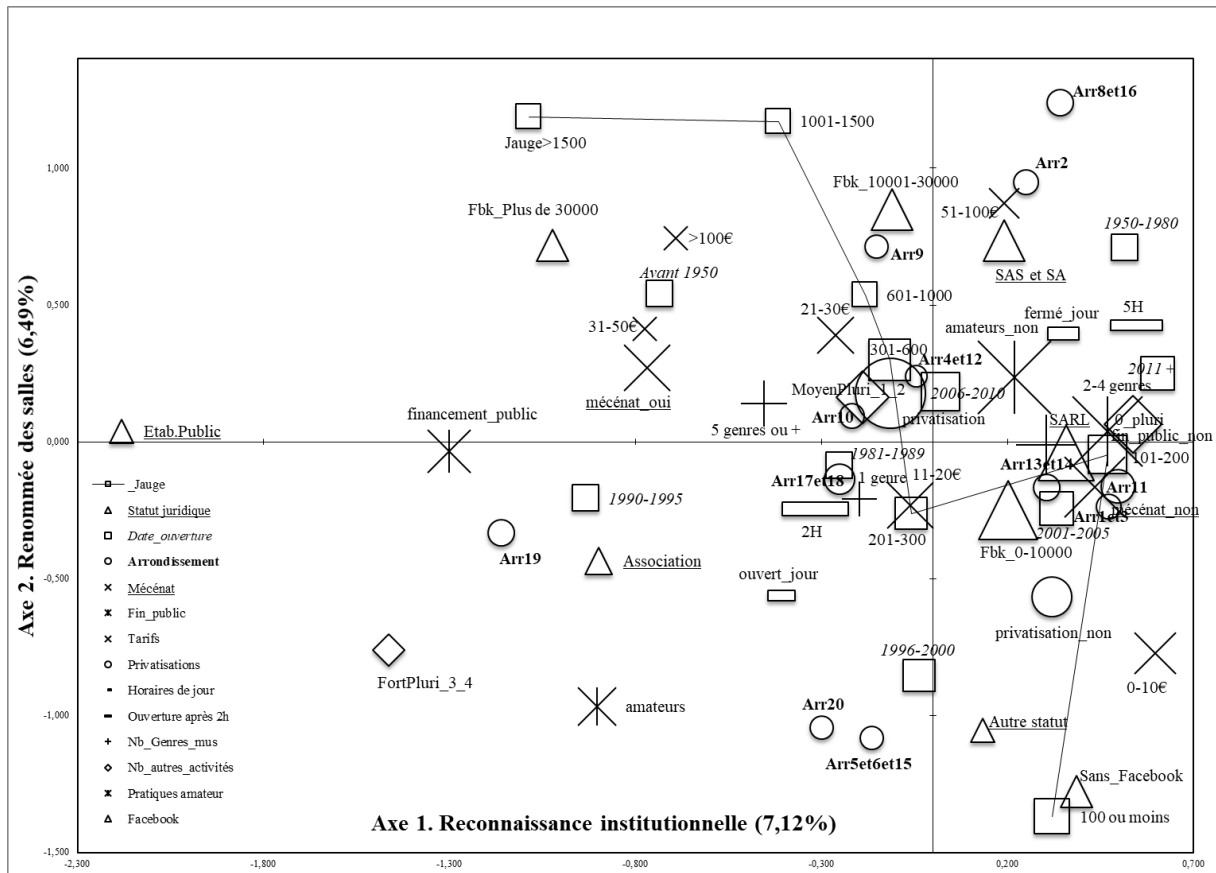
Axe 2. Renommée des salles (6,49%)

Axe 1. Reconnaissance institutionnelle (7,12%)

1,000
0,500
0,000
-0,500
-1,000
-1,500

-2,300
-1,800
-1,300
-0,800
-0,300
0,200
0,700

Jauge>1500
1001-1500
Arr8et16
Fbk_10001-30000
Arr2
51-100€
Fbk_Plus de 30000
>100€
1950-1980
Arr9
SAS et SA
Avant 1950
601-1000
21-30€
fermé_jour
5H
31-50€
amateurs_non
301-600
Arr4et12
2011 +
mécénat_oui
MoyenPluri_1_2
2006-2010
2-4 genres
Arr10
privatisation
0_pluri
financement_public
5 genres ou +
SARL
Etab.Public
fin_public_non
1981-1989
101-200
1 genre
11-20€
Arr13et14
Arr17et18
Arr11
1990-1995
Arr1et3
mécénat_non
2H
201-300
2001-2005
Arr19
Association
Fbk_0-10000
ouvert_jour
privatisation_non
FortPluri_3_4
1996-2000
0-10€
amateurs
Arr20
Autre statut
Arr5et6et15
Sans_Facebook
100 ou moins

_Jauge
Statut juridique
Date_ouverture
Arrondissement
Mécénat
Fin_public
Tarifs
Privatisations
Horaires de jour
Ouverture après 2h
Nb_Genres_mus
Nb_autres_activités
Pratiques amateur
Facebook